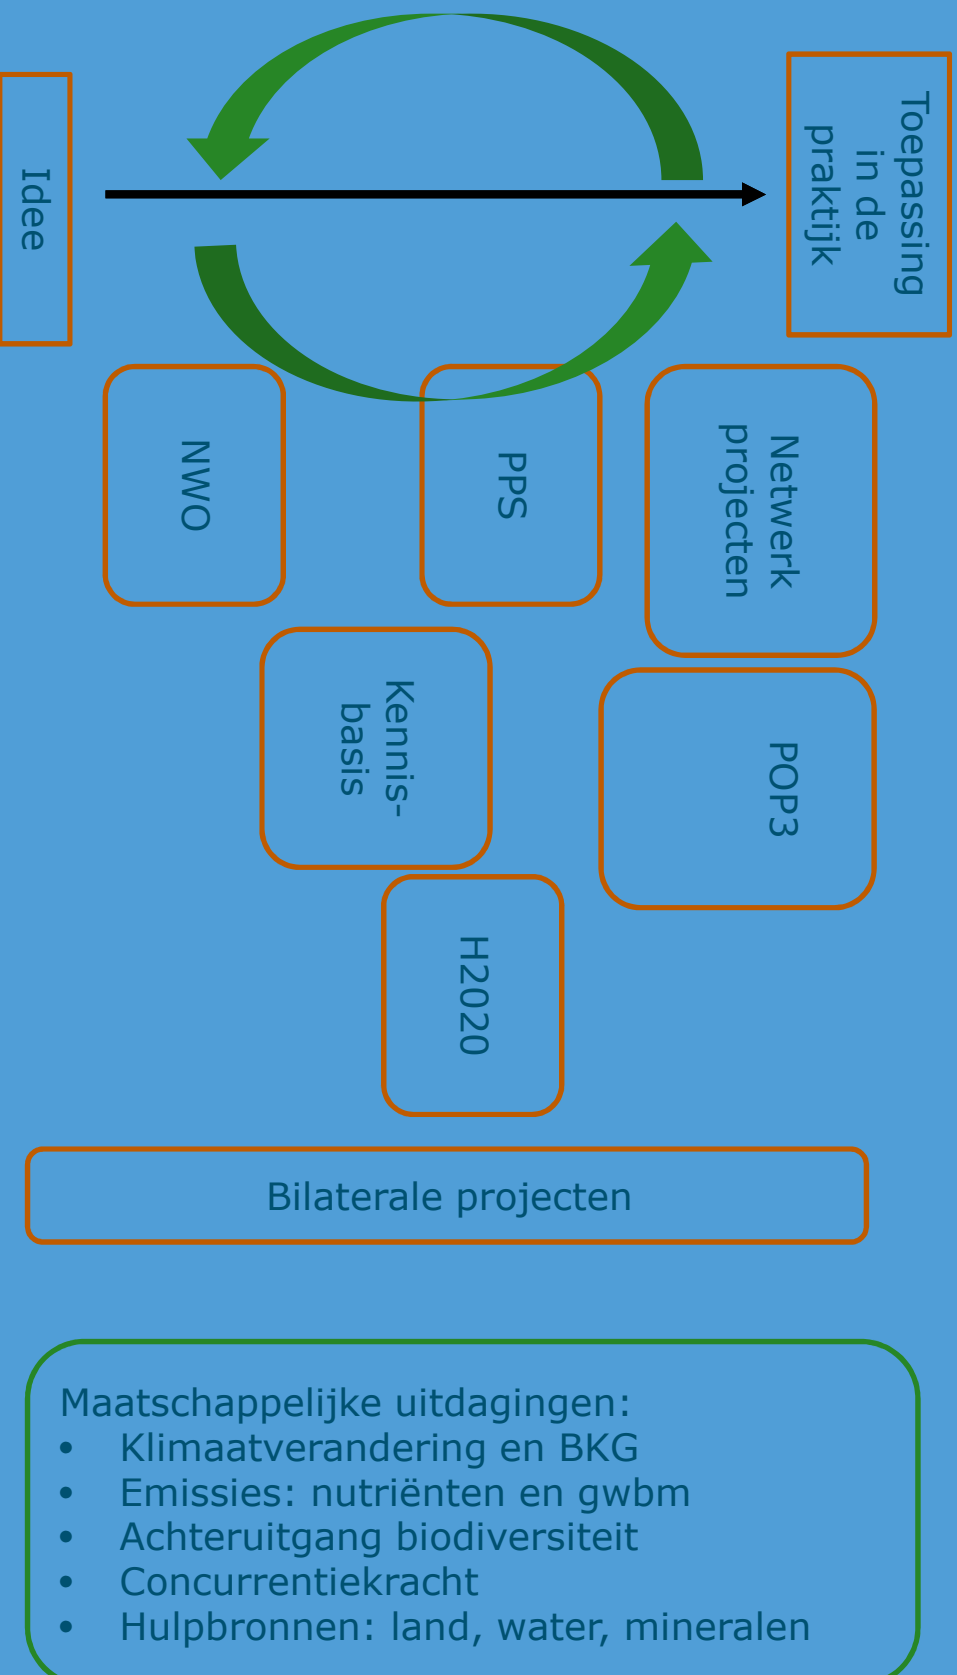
Idee

Toepassing in de praktijk

NWO

PPS

Netwerk projecten

Kennis-basis

POP3

H2020

Bilaterale projecten

Maatschappelijke uitdagingen:
- Klimaatverandering en BKG
- Emissies: nutriënten en gwbm
- Achteruitgang biodiversiteit
- Concurrentiekracht
- Hulpbronnen: land, water, mineralen